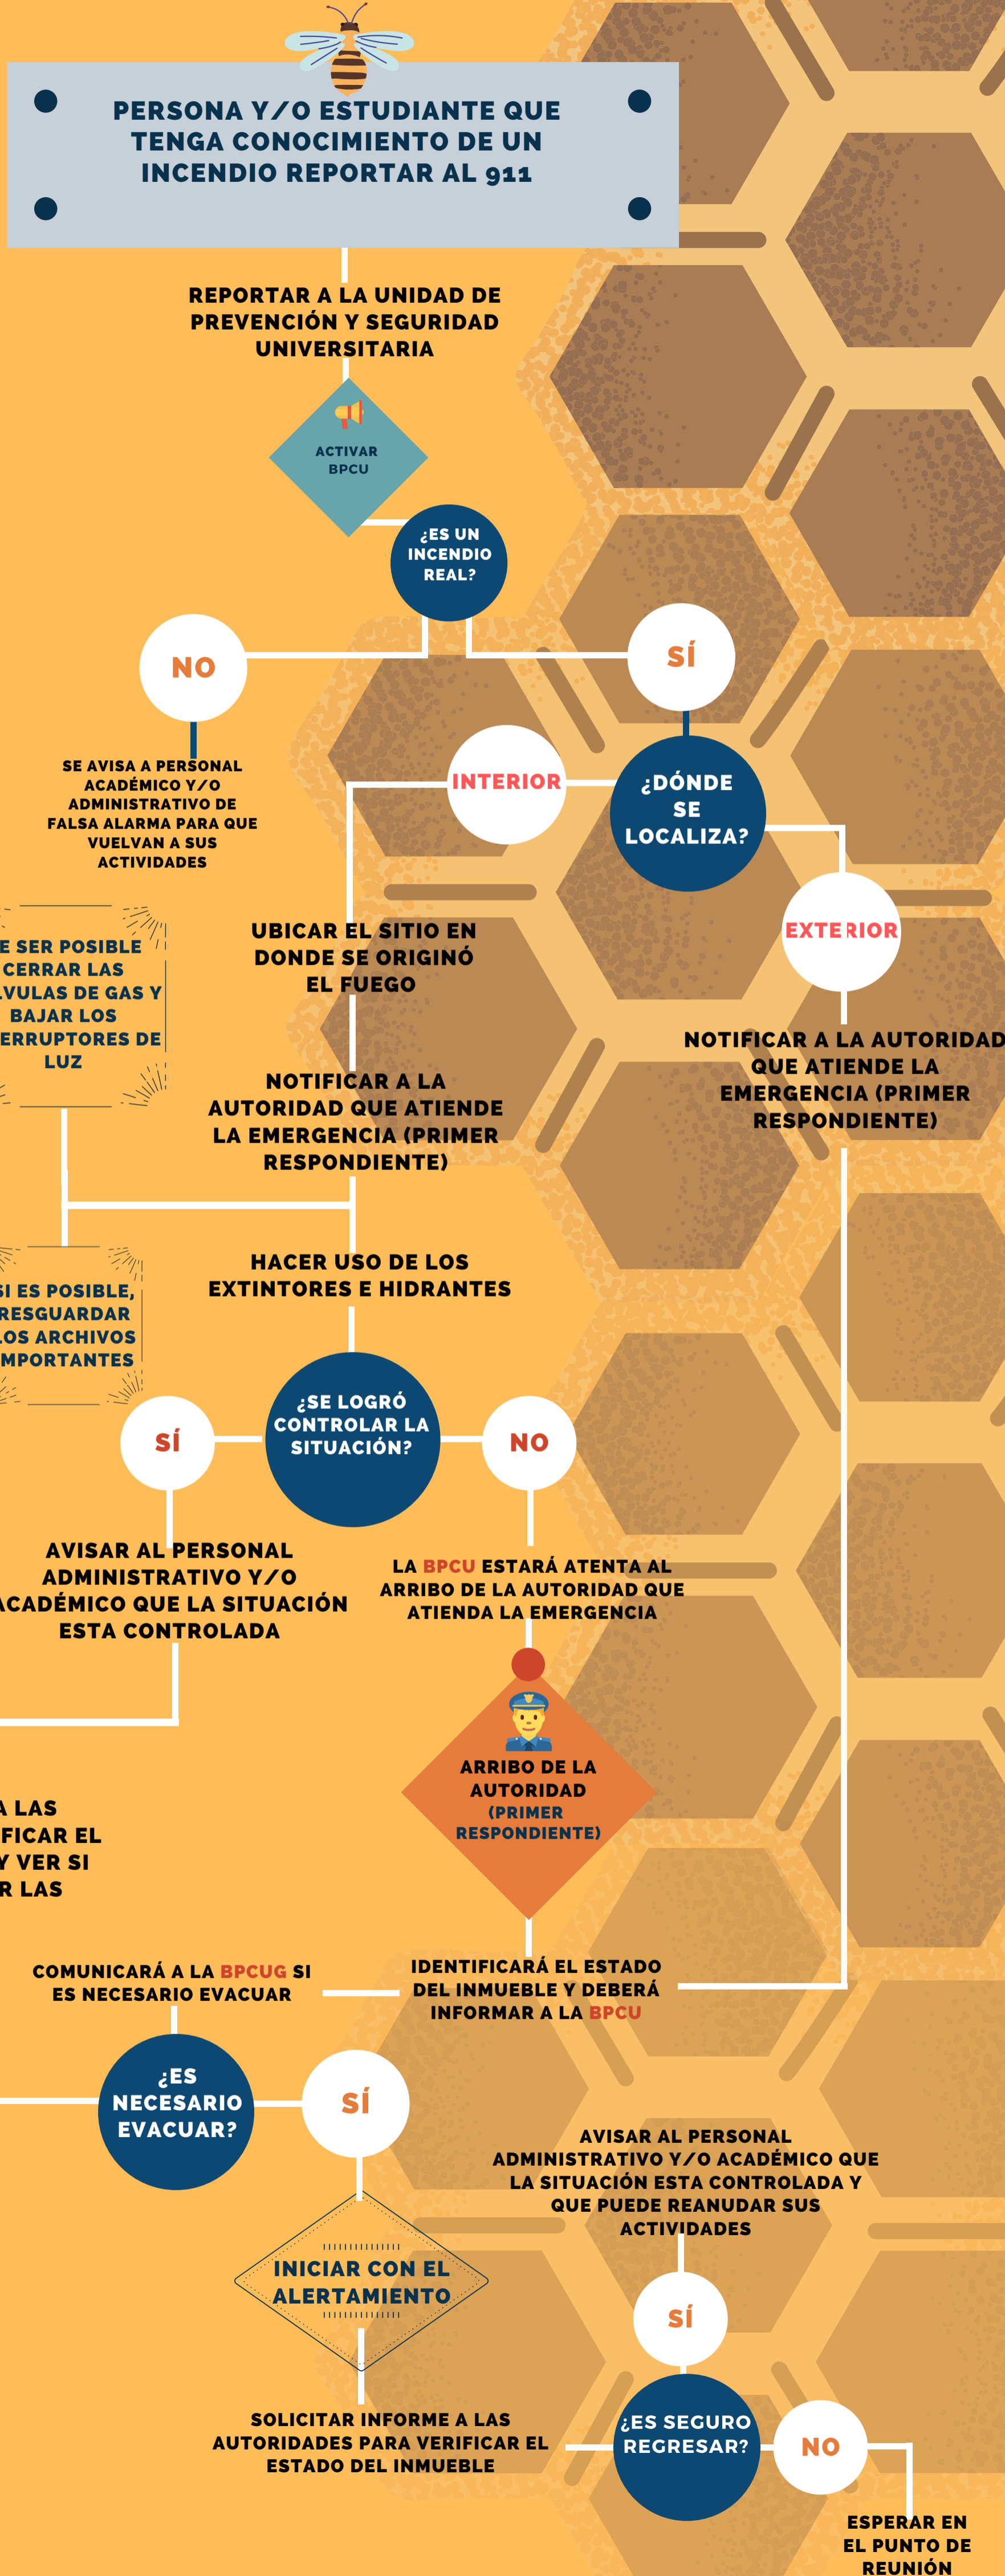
PERSONA Y/O ESTUDIANTE QUE TENGA CONOCIMIENTO DE UN INCENDIO REPORTAR AL 911

REPORTAR A LA UNIDAD DE PREVENCIÓN Y SEGURIDAD UNIVERSITARIA

ACTIVAR BPCU

¿ES UN INCENDIO REAL?

NO

SÍ

SE AVISA A PERSONAL ACADÉMICO Y/O ADMINISTRATIVO DE FALSA ALARMA PARA QUE VUELVAN A SUS ACTIVIDADES

INTERIOR

¿DÓNDE SE LOCALIZA?

EXTERIOR

E SER POSIBLE CERRAR LAS LVULAS DE GAS Y BAJAR LOS ERRUPTORES DE LUZ

UBICAR EL SITIO EN DONDE SE ORIGINÓ EL FUEGO

NOTIFICAR A LA AUTORIDAD QUE ATIENDE LA EMERGENCIA (PRIMER RESPONDIENTE)

NOTIFICAR A LA AUTORIDAD QUE ATIENDE LA EMERGENCIA (PRIMER RESPONDIENTE)

HACER USO DE LOS EXTINTORES E HIDRANTES

SI ES POSIBLE, RESGUARDAR LOS ARCHIVOS MPORTANTES

SÍ

¿SE LOGRÓ CONTROLAR LA SITUACIÓN?

NO

AVISAR AL PERSONAL ADMINISTRATIVO Y/O ACADÉMICO QUE LA SITUACIÓN ESTA CONTROLADA

LA BPCU ESTARÁ ATENTA AL ARRIBO DE LA AUTORIDAD QUE ATIENDA LA EMERGENCIA

ARRIBO DE LA AUTORIDAD (PRIMER RESPONDIENTE)

A LAS FICAR EL Y VER SI R LAS

COMUNICARÁ A LA BPCUG SI ES NECESARIO EVACUAR

IDENTIFICARÁ EL ESTADO DEL INMUEBLE Y DEBERÁ INFORMAR A LA BPCU

¿ES NECESARIO EVACUAR?

SÍ

AVISAR AL PERSONAL ADMINISTRATIVO Y/O ACADÉMICO QUE LA SITUACIÓN ESTA CONTROLADA Y QUE PUEDE REANUDAR SUS ACTIVIDADES

INICIAR CON EL ALERTAMIENTO

SÍ

SOLICITAR INFORME A LAS AUTORIDADES PARA VERIFICAR EL ESTADO DEL INMUEBLE

¿ES SEGURO REGRESAR?

NO

ESPERAR EN EL PUNTO DE REUNIÓN